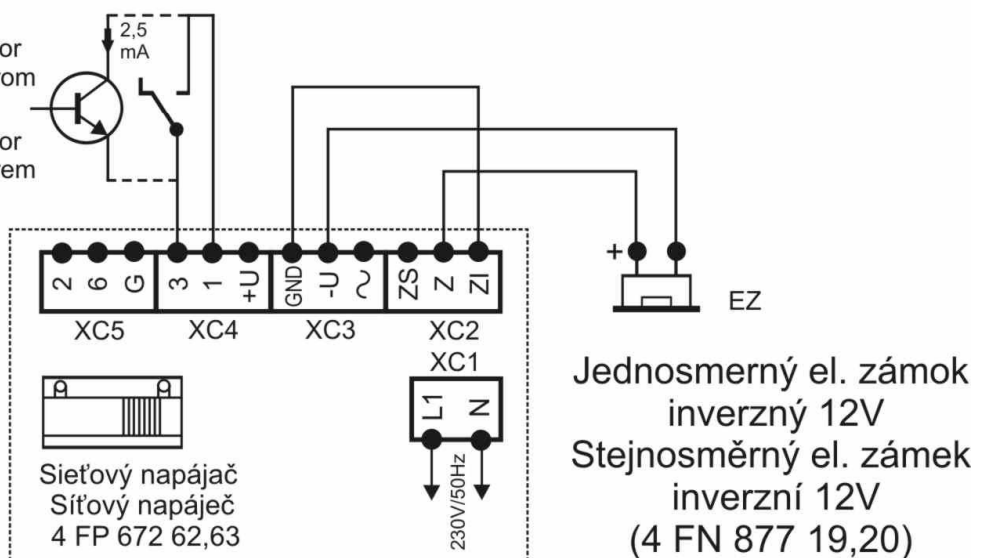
or
om
or
em
2,5
mA
2 6 G
3 1 +U
GND -U ~
ZS Z Zl
XC5
XC4
XC3
XC2
XC1
L1 N
230V/50Hz
+
EZ
Sieťový napájač
Síťový napáječ
4 FP 672 62,63
Jednosmerný el. zámok
inverzný 12V
Stejnosměrný el. zámek
inverzní 12V
(4 FN 877 19,20)